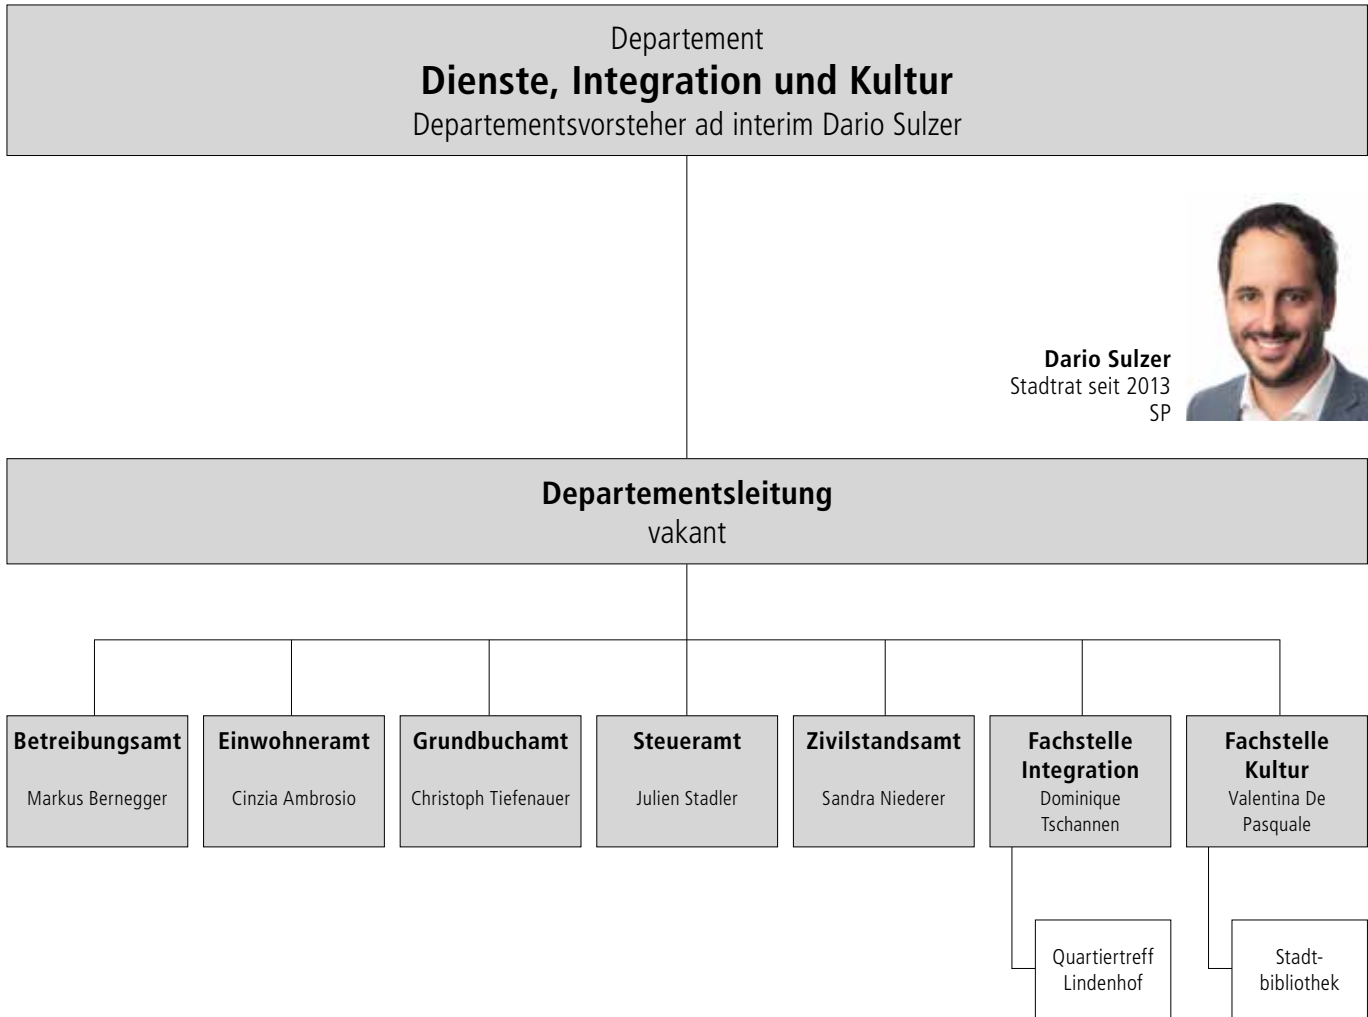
Departement
**Dienste, Integration und Kultur**
Departementsvorsteher ad interim Dario Sulzer

**Dario Sulzer**
Stadtrat seit 2013
SP

**Departementsleitung**
vakant

**Betreibungsamt**
Markus Bernegger

**Einwohneramt**
Cinzia Ambrosio

**Grundbuchamt**
Christoph Tiefenauer

**Steueramt**
Julien Stadler

**Zivilstandsamt**
Sandra Niederer

**Fachstelle Integration**
Dominique Tschannen

**Fachstelle Kultur**
Valentina De Pasquale

Quartiertreff Lindenhof

Stadtbibliothek